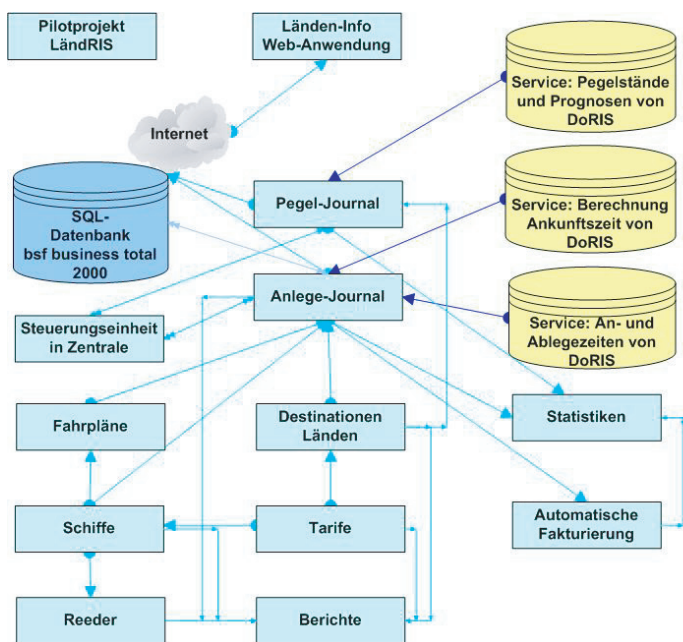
Pilotprojekt LändRIS

Länden-Info Web-Anwendung

Service: Pegelstände und Prognosen von DoRIS

Internet

SQL-Datenbank bsf business total 2000

Pegel-Journal

Service: Berechnung Ankunftszeit von DoRIS

Anlege-Journal

Steuerungseinheit in Zentrale

Service: An- und Ablegezeiten von DoRIS

Fahrpläne

Destinationen Länden

Statistiken

Schiffe

Tarife

Automatische Fakturierung

Reeder

Berichte